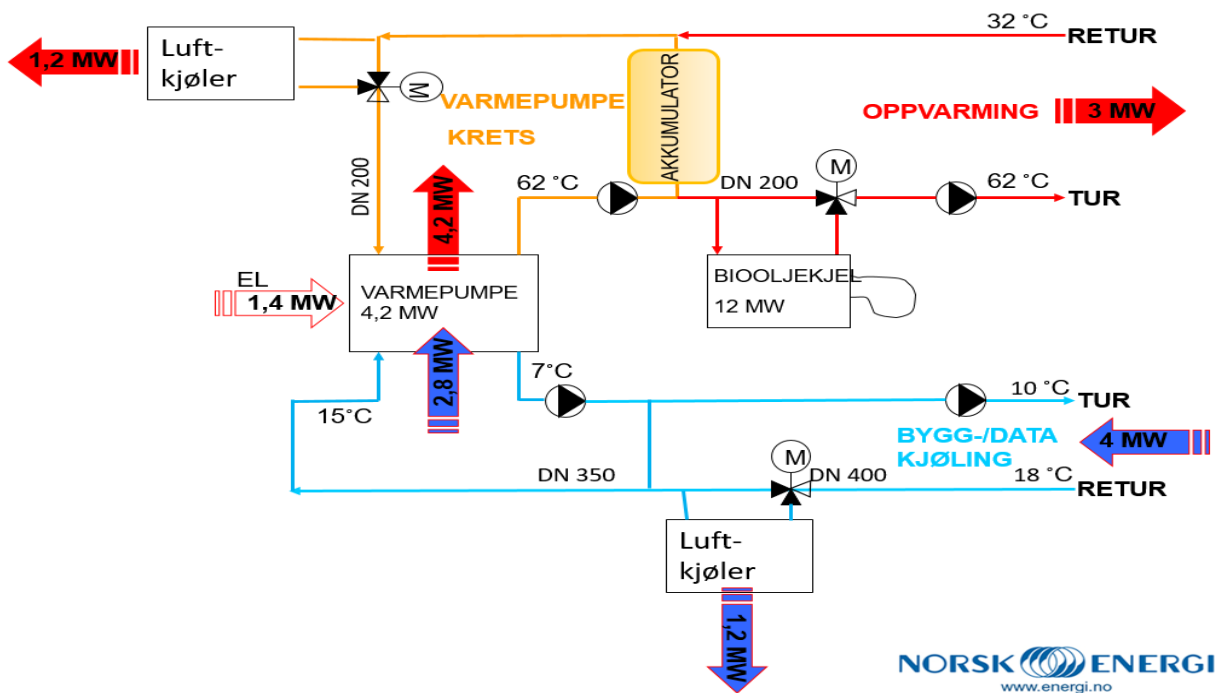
1,2 MW

Luft-kjøler

M

32 °C

RETUR

VARMEPUMPE KRETS

AKKUMULATOR

OPPVARMING

3 MW

DN 200

4,2 MW

62 °C

M

DN 200

62 °C

TUR

EL

1,4 MW

VARMEPUMPE 4,2 MW

BIOOLJEKJEL 12 MW

2,8 MW

7°C

15°C

10 °C

TUR

BYGG-/DATA KJØLING

4 MW

M

DN 350

DN 400

18 °C

RETUR

Luft-kjøler

1,2 MW

NORSK ENERGI

www.energi.no